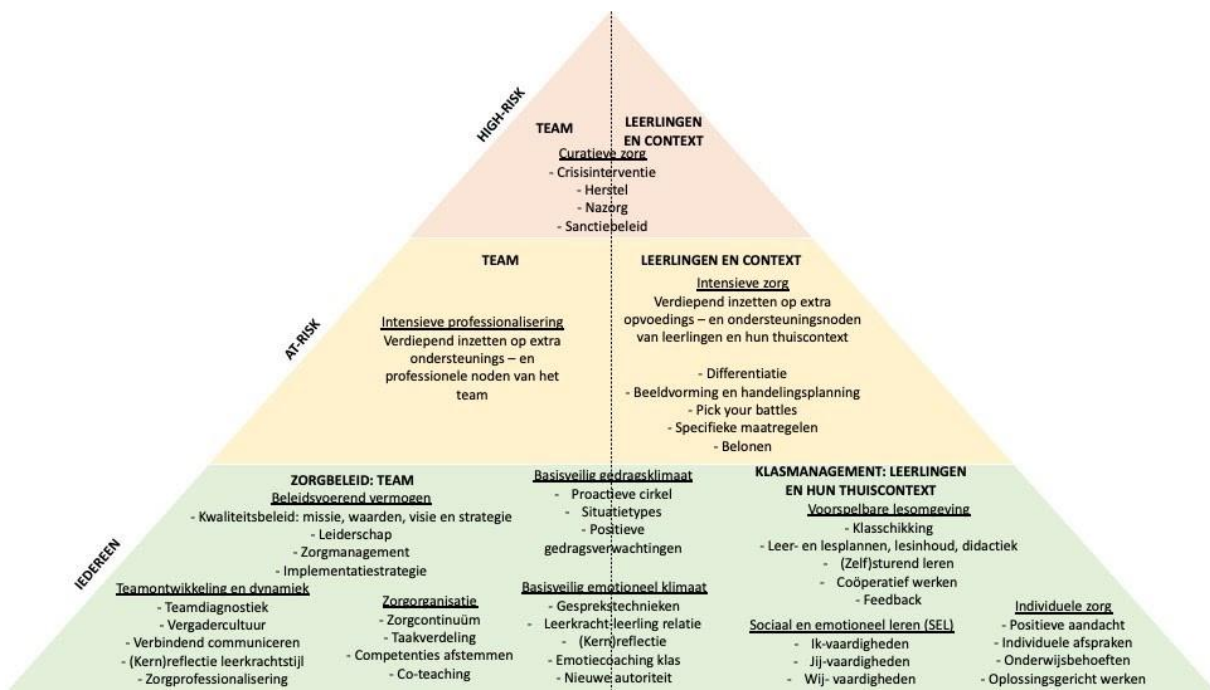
HIGH-RISK

TEAM

LEERLINGEN EN CONTEXT

Curatieve zorg
- Crisisinterventie
- Herstel
- Nazorg
- Sanctiebeleid

AT-RISK

TEAM

Intensieve professionalisering
Verdiepend inzetten op extra ondersteunings – en professionele noden van het team

LEERLINGEN EN CONTEXT

Intensieve zorg
Verdiepend inzetten op extra opvoedings – en ondersteuningsnoden van leerlingen en hun thuiscontext

- Differentiatie
- Beeldvorming en handelingsplanning
- Pick your battles
- Specifieke maatregelen
- Belonen

IEDEREEN

ZORGBELEID: TEAM
Beleidsvoerend vermogen
- Kwaliteitsbeleid: missie, waarden, visie en strategie
- Leiderschap
- Zorgmanagement
- Implementatiestrategie

Teamontwikkeling en dynamiek
- Teamdiagnostiek
- Vergadercultuur
- Verbindend communiceren
- (Kern)reflectie leerkrachtstijl
- Zorgprofessionalisering

Zorgorganisatie
- Zorgcontinuüm
- Taakverdeling
- Competenties afstemmen
- Co-teaching

Basisveilig gedragsklimaat
- Proactieve cirkel
- Situatietypes
- Positieve gedragsverwachtingen

Basisveilig emotioneel klimaat
- Gesprekstechnieken
- Leerkracht-leerling relatie
- (Kern)reflectie
- Emotiecoaching klas
- Nieuwe autoriteit

KLASMANAGEMENT: LEERLINGEN EN HUN THUISCONTEXT
Voorspelbare lesomgeving
- Klasschikking
- Leer- en lesplannen, lesinhoud, didactiek
- (Zelf)sturend leren
- Coöperatief werken
- Feedback

Sociaal en emotioneel leren (SEL)
- Ik-vaardigheden
- Jij-vaardigheden
- Wij- vaardigheden

Individuele zorg
- Positieve aandacht
- Individuele afspraken
- Onderwijsbehoeften
- Oplossingsgericht werken